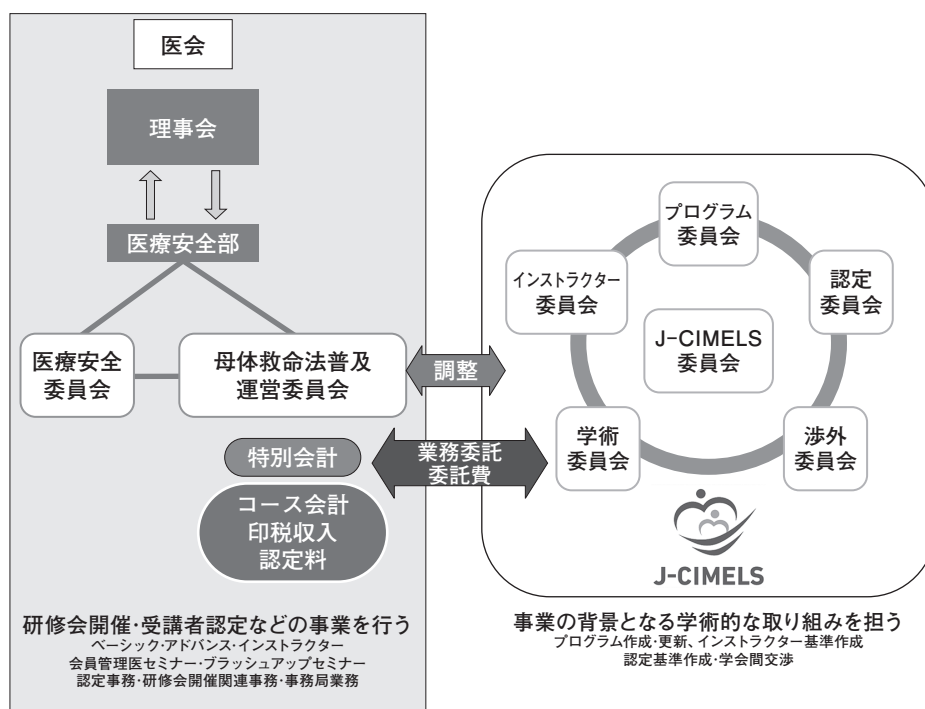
医会

理事会

医療安全部

医療安全委員会

母体救命法普及運営委員会

調整

特別会計

業務委託
委託費

コース会計
印税収入
認定料

研修会開催·受講者認定などの事業を行う
ベーシック·アドバンス·インストラクター
会員管理医セミナー·ブラッシュアップセミナー
認定事務·研修会開催関連事務·事務局業務

プログラム委員会

インストラクター委員会

認定委員会

J-CIMELS委員会

学術委員会

渉外委員会

J-CIMELS

事業の背景となる学術的な取り組みを担う
プログラム作成·更新、インストラクター基準作成
認定基準作成·学会間交渉